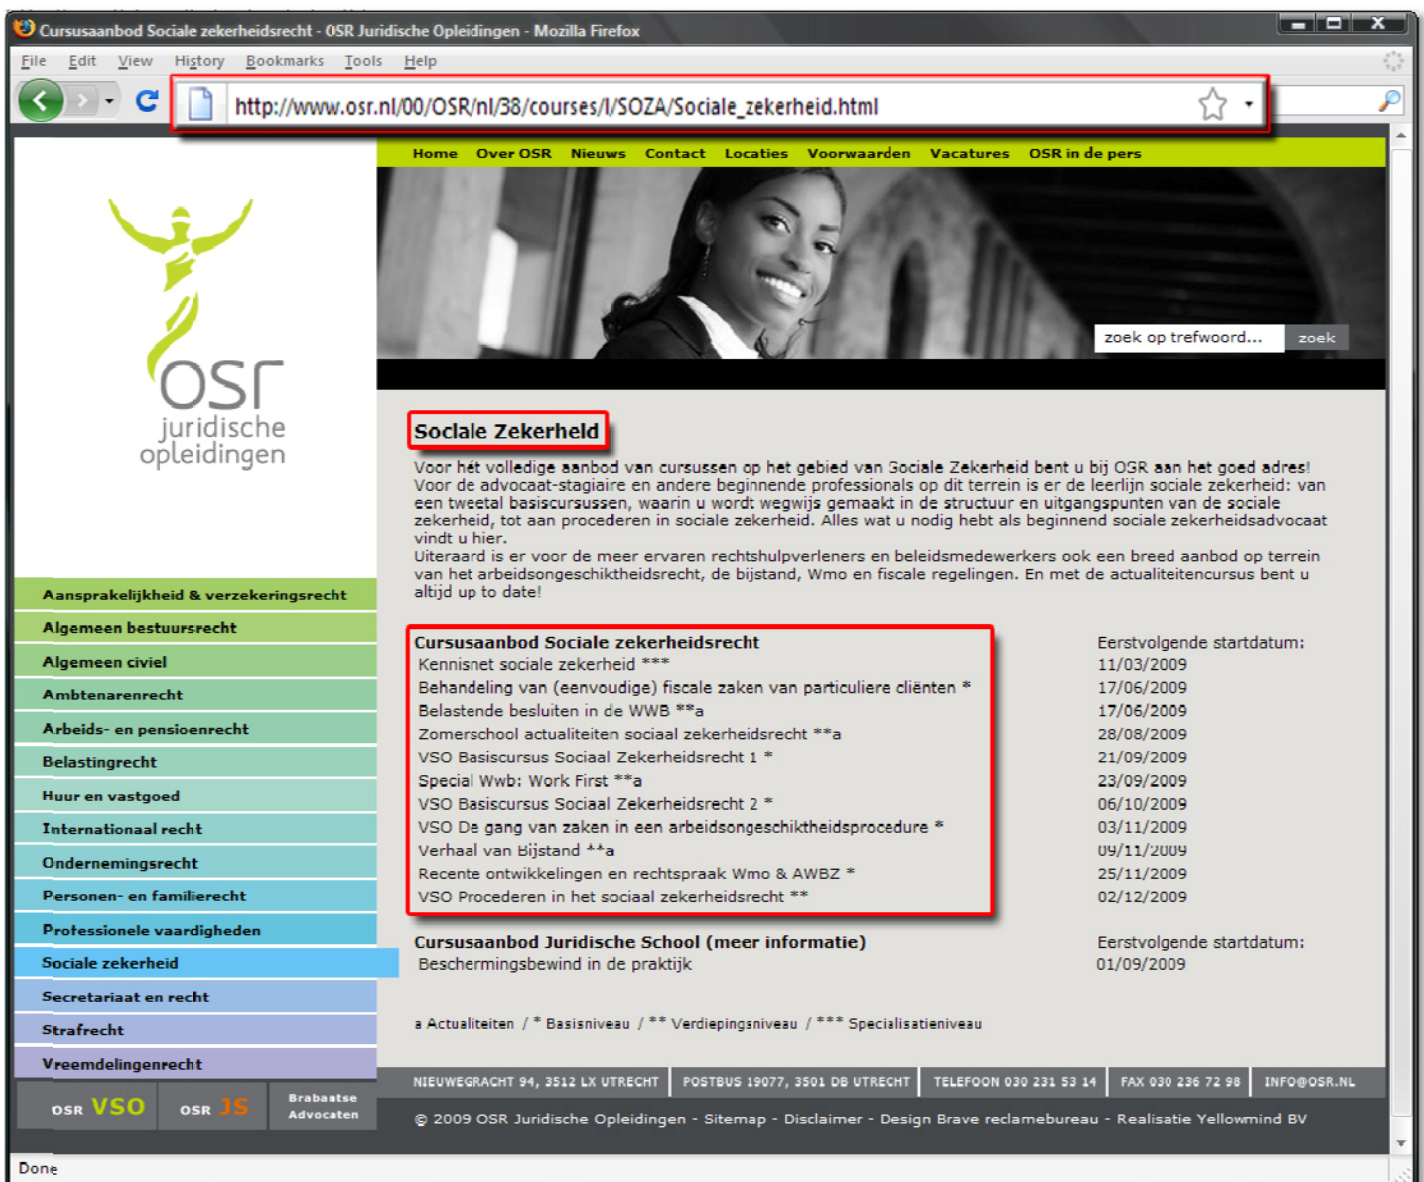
Cursusaanbod Sociale zekerheidsrecht - OSR Juridische Opleidingen - Mozilla Firefox

File Edit View History Bookmarks Tools Help

http://www.osr.nl/00/OSR/nl/38/courses/l/SOZA/Sociale_zekerheid.html

Home Over OSR Nieuws Contact Locaties Voorwaarden Vacatures OSR in de pers

zoek op trefwoord... zoek

osr juridische opleidingen

Aansprakelijkheid & verzekeringsrecht
Algemeen bestuursrecht
Algemeen civiel
Ambtenarenrecht
Arbeids- en pensioenrecht
Belastingrecht
Huur en vastgoed
Internationaal recht
Ondernemingsrecht
Personen- en familierecht
Professionele vaardigheden
Sociale zekerheid
Secretariaat en recht
Strafrecht
Vreemdelingenrecht

OSR VSO OSR JS Brabantse Advocaten

Sociale Zekerheid

Voor hét volledige aanbod van cursussen op het gebied van Sociale Zekerheid bent u bij OSR aan het goed adres! Voor de advocaat-stagiaire en andere beginnende professionals op dit terrein is er de leerlijn sociale zekerheid: van een tweetal basiscursussen, waarin u wordt wegwijs gemaakt in de structuur en uitgangspunten van de sociale zekerheid, tot aan procederen in sociale zekerheid. Alles wat u nodig hebt als beginnend sociale zekerheidsadvocaat vindt u hier.
Uiteraard is er voor de meer ervaren rechtshulpverleners en beleidsmedewerkers ook een breed aanbod op terrein van het arbeidsongeschiktheidsrecht, de bijstand, Wmo en fiscale regelingen. En met de actualiteitencursus bent u altijd up to date!

| Cursusaanbod Sociale zekerheidsrecht | Eerstvolgende startdatum: |
|---|---|
| Kennisnet sociale zekerheid *** | 11/03/2009 |
| Behandeling van (eenvoudige) fiscale zaken van particuliere cliënten * | 17/06/2009 |
| Belastende besluiten in de WWB **a | 17/06/2009 |
| Zomerschool actualiteiten sociaal zekerheidsrecht **a | 28/08/2009 |
| VSO Basiscursus Sociaal Zekerheidsrecht 1 * | 21/09/2009 |
| Special Wwb: Work First **a | 23/09/2009 |
| VSO Basiscursus Sociaal Zekerheidsrecht 2 * | 06/10/2009 |
| VSO De gang van zaken in een arbeidsongeschiktheidsprocedure * | 03/11/2009 |
| Verhaal van Bijstand **a | 09/11/2009 |
| Recente ontwikkelingen en rechtspraak Wmo & AWBZ * | 25/11/2009 |
| VSO Procederen in het sociaal zekerheidsrecht ** | 02/12/2009 |

| Cursusaanbod Juridische School (meer informatie) | Eerstvolgende startdatum: |
|---|---|
| Beschermingsbewind in de praktijk | 01/09/2009 |

a Actualiteiten / * Basisniveau / ** Verdiepingsniveau / *** Specialisatieniveau

NIEUWEGRACHT 94, 3512 LX UTRECHT | POSTBUS 19077, 3501 DB UTRECHT | TELEFOON 030 231 53 14 | FAX 030 236 72 98 | INFO@OSR.NL

© 2009 OSR Juridische Opleidingen - Sitemap - Disclaimer - Design Brave reclamebureau - Realisatie Yellowmind BV

Done